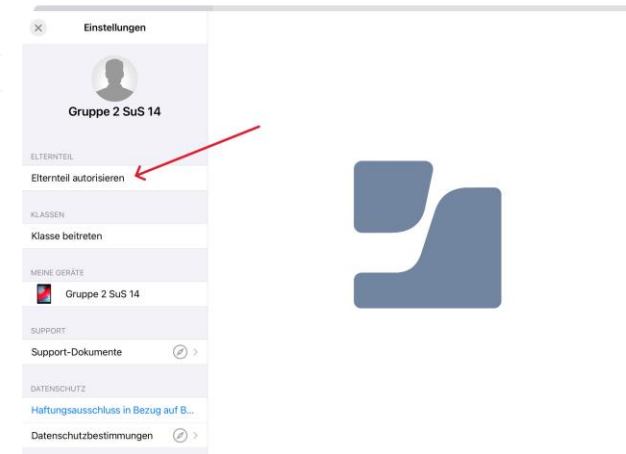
Einstellungen

Gruppe 2 SuS 14

ELTERNTEIL

Elternteil autorisieren

KLASSEN

Klasse beitreten

MEINE GERÄTE

Gruppe 2 SuS 14

SUPPORT

Support-Dokumente

DATENSCHUTZ

Haftungsausschluss in Bezug auf B...

Datenschutzbestimmungen